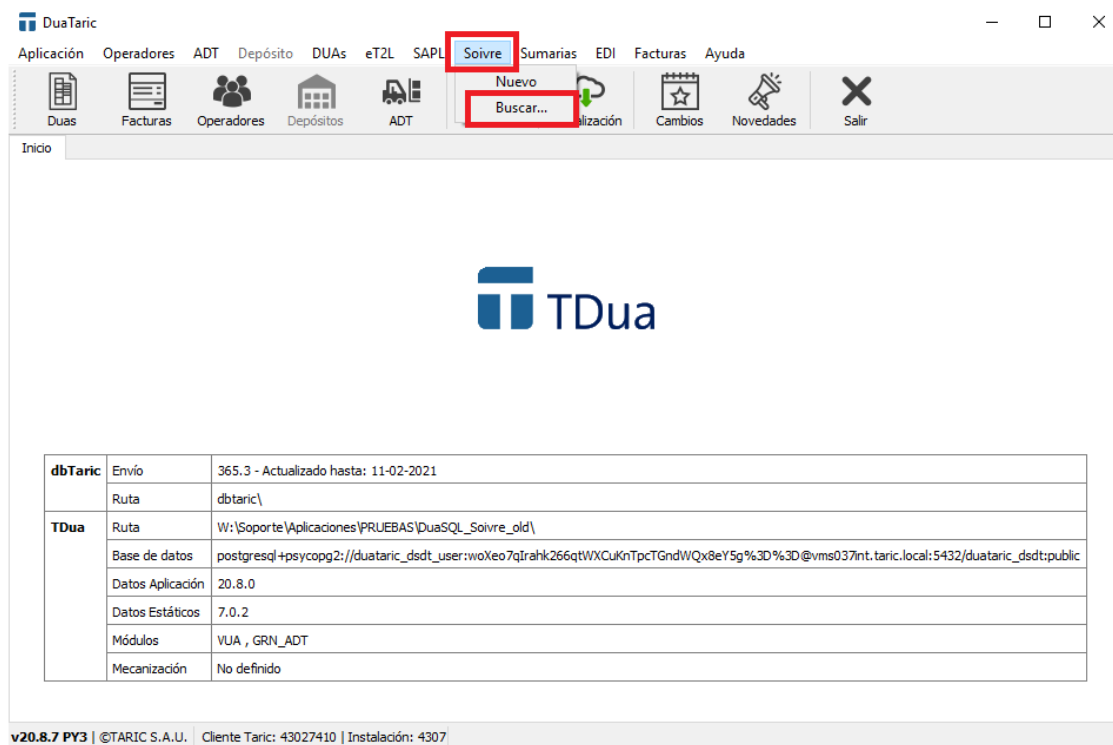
DuaTaric

Aplicación Operadores ADT Depósito DUAs eT2L SAPL Soivre Sumarias EDI Facturas Ayuda

Nuevo
Buscar...

Duas Facturas Operadores Depósitos ADT alización Cambios Novedades Salir

Inicio

TDua

| dbTaric | Envío | 365.3 - Actualizado hasta: 11-02-2021 |
|---|---|---|
| | Ruta | dbtaric\ |
| TDua | Ruta | W:\Soporte\Aplicaciones\PRUEBAS\DuaSQL_Soivre_old\ |
| | Base de datos | postgresql+psycopg2://duataric_dsdt_user:woXeo7qIrahk266qtWXCuKnTpcTGndWQx8eY5g%3D%3D@vms037int.taric.local:5432/duataric_dsdt:public |
| | Datos Aplicación | 20.8.0 |
| | Datos Estáticos | 7.0.2 |
| | Módulos | VUA , GRN_ADT |
| | Mecanización | No definido |

v20.8.7 PY3 | ©TARIC S.A.U. Cliente Taric: 43027410 | Instalación: 4307